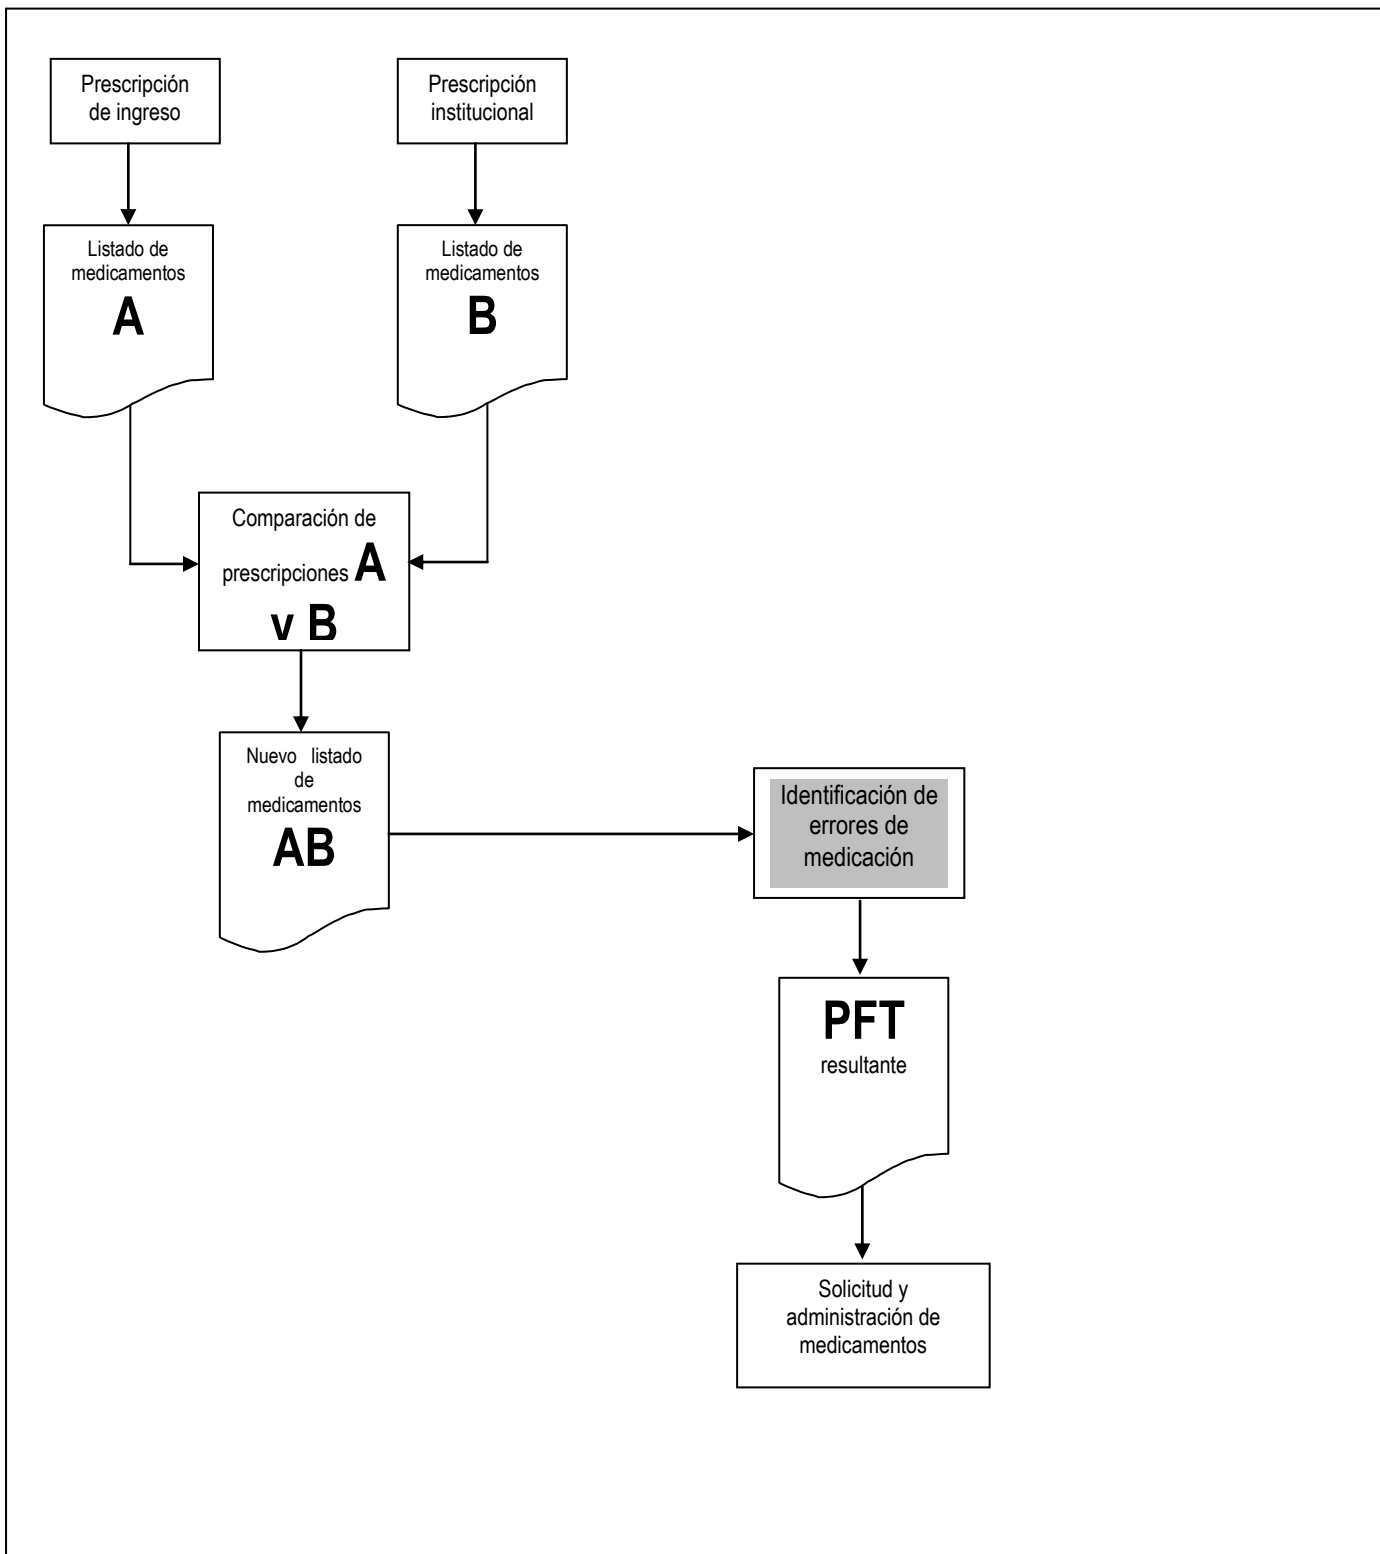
Prescripción de ingreso

Prescripción institucional

Listado de medicamentos
A

Listado de medicamentos
B

Comparación de prescripciones A v B

Nuevo listado de medicamentos
AB

Identificación de errores de medicación

PFT
resultante

Solicitud y administración de medicamentos